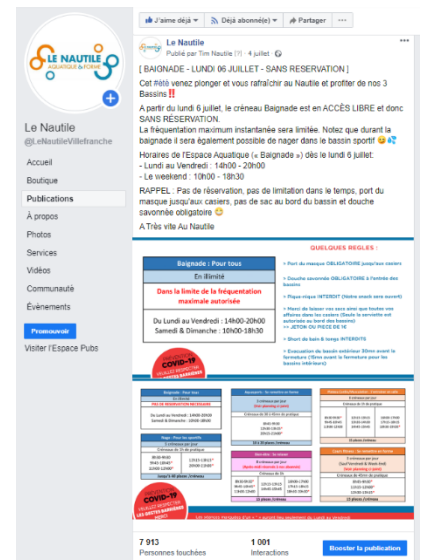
LE NAUTILE
AQUATIQUE & FORME

Le Nautile
@LeNautileVillefranche

Accueil
Boutique
Publications
À propos
Photos
Services
Vidéos
Communauté
Évènements
Promouvoir
Visiter l'Espace Pubs

J'aime déjà
Déjà abonné(e)
Partager
...

Le Nautile
Publié par Tim Nautile [?] · 4 juillet ·

[ BAIGNADE - LUNDI 06 JUILLET - SANS RESERVATION ]
Cet #été venez plonger et vous rafraîchir au Nautile et profiter de nos 3 Bassins‼️

A partir du lundi 6 juillet, le créneau Baignade est en ACCÈS LIBRE et donc SANS RÉSERVATION.
La fréquentation maximum instantanée sera limitée. Notez que durant la baignade il sera également possible de nager dans le bassin sportif 😊💦

Horaires de l'Espace Aquatique (« Baignade ») dès le lundi 6 juillet:
- Lundi au Vendredi : 14h00 - 20h00
- Le weekend : 10h00 - 18h30

RAPPEL : Pas de réservation, pas de limitation dans le temps, port du masque jusqu'aux casiers, pas de sac au bord du bassin et douche savonnée obligatoire 😊

A Très vite Au Nautile

Baignade : Pour tous
En illimité
Dans la limite de la fréquentation maximale autorisée
Du Lundi au Vendredi : 14h00-20h00
Samedi & Dimanche : 10h00-18h30

QUELQUES REGLES :
Port du masque OBLIGATOIRE jusqu'aux casiers
Douche savonnée OBLIGATOIRE à l'entrée des bassins
Pique-nique INTERDIT (Notre snack sera ouvert)
Merci de laisser vos sacs ainsi que toutes vos affaires dans les casiers (Seule la serviette est autorisée au bord des bassins)
=> JETON OU PIECE DE 1€
Short de bain & tongs INTERDITS
Evacuation du bassin extérieur 30mn avant la fermeture (15mn avant la fermeture pour les bassins intérieurs)

COVID-19
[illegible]

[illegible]

7 913
Personnes touchées
1 001
Interactions
Booster la publication